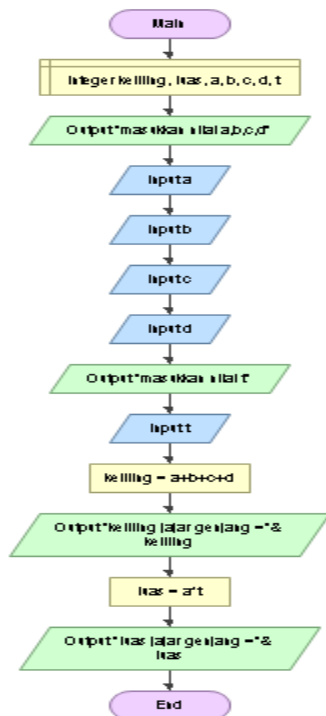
Main

Integer keliling, luas, a, b, c, d, t

Output "masukkan nilai a,b,c,d"

Input a

Input b

Input c

Input d

Output "masukkan nilai t"

Input t

keliling = a+b+c+d

Output "keliling jajar genjang = "& keliling

luas = a*t

Output "luas jajar genjang = "& luas

End